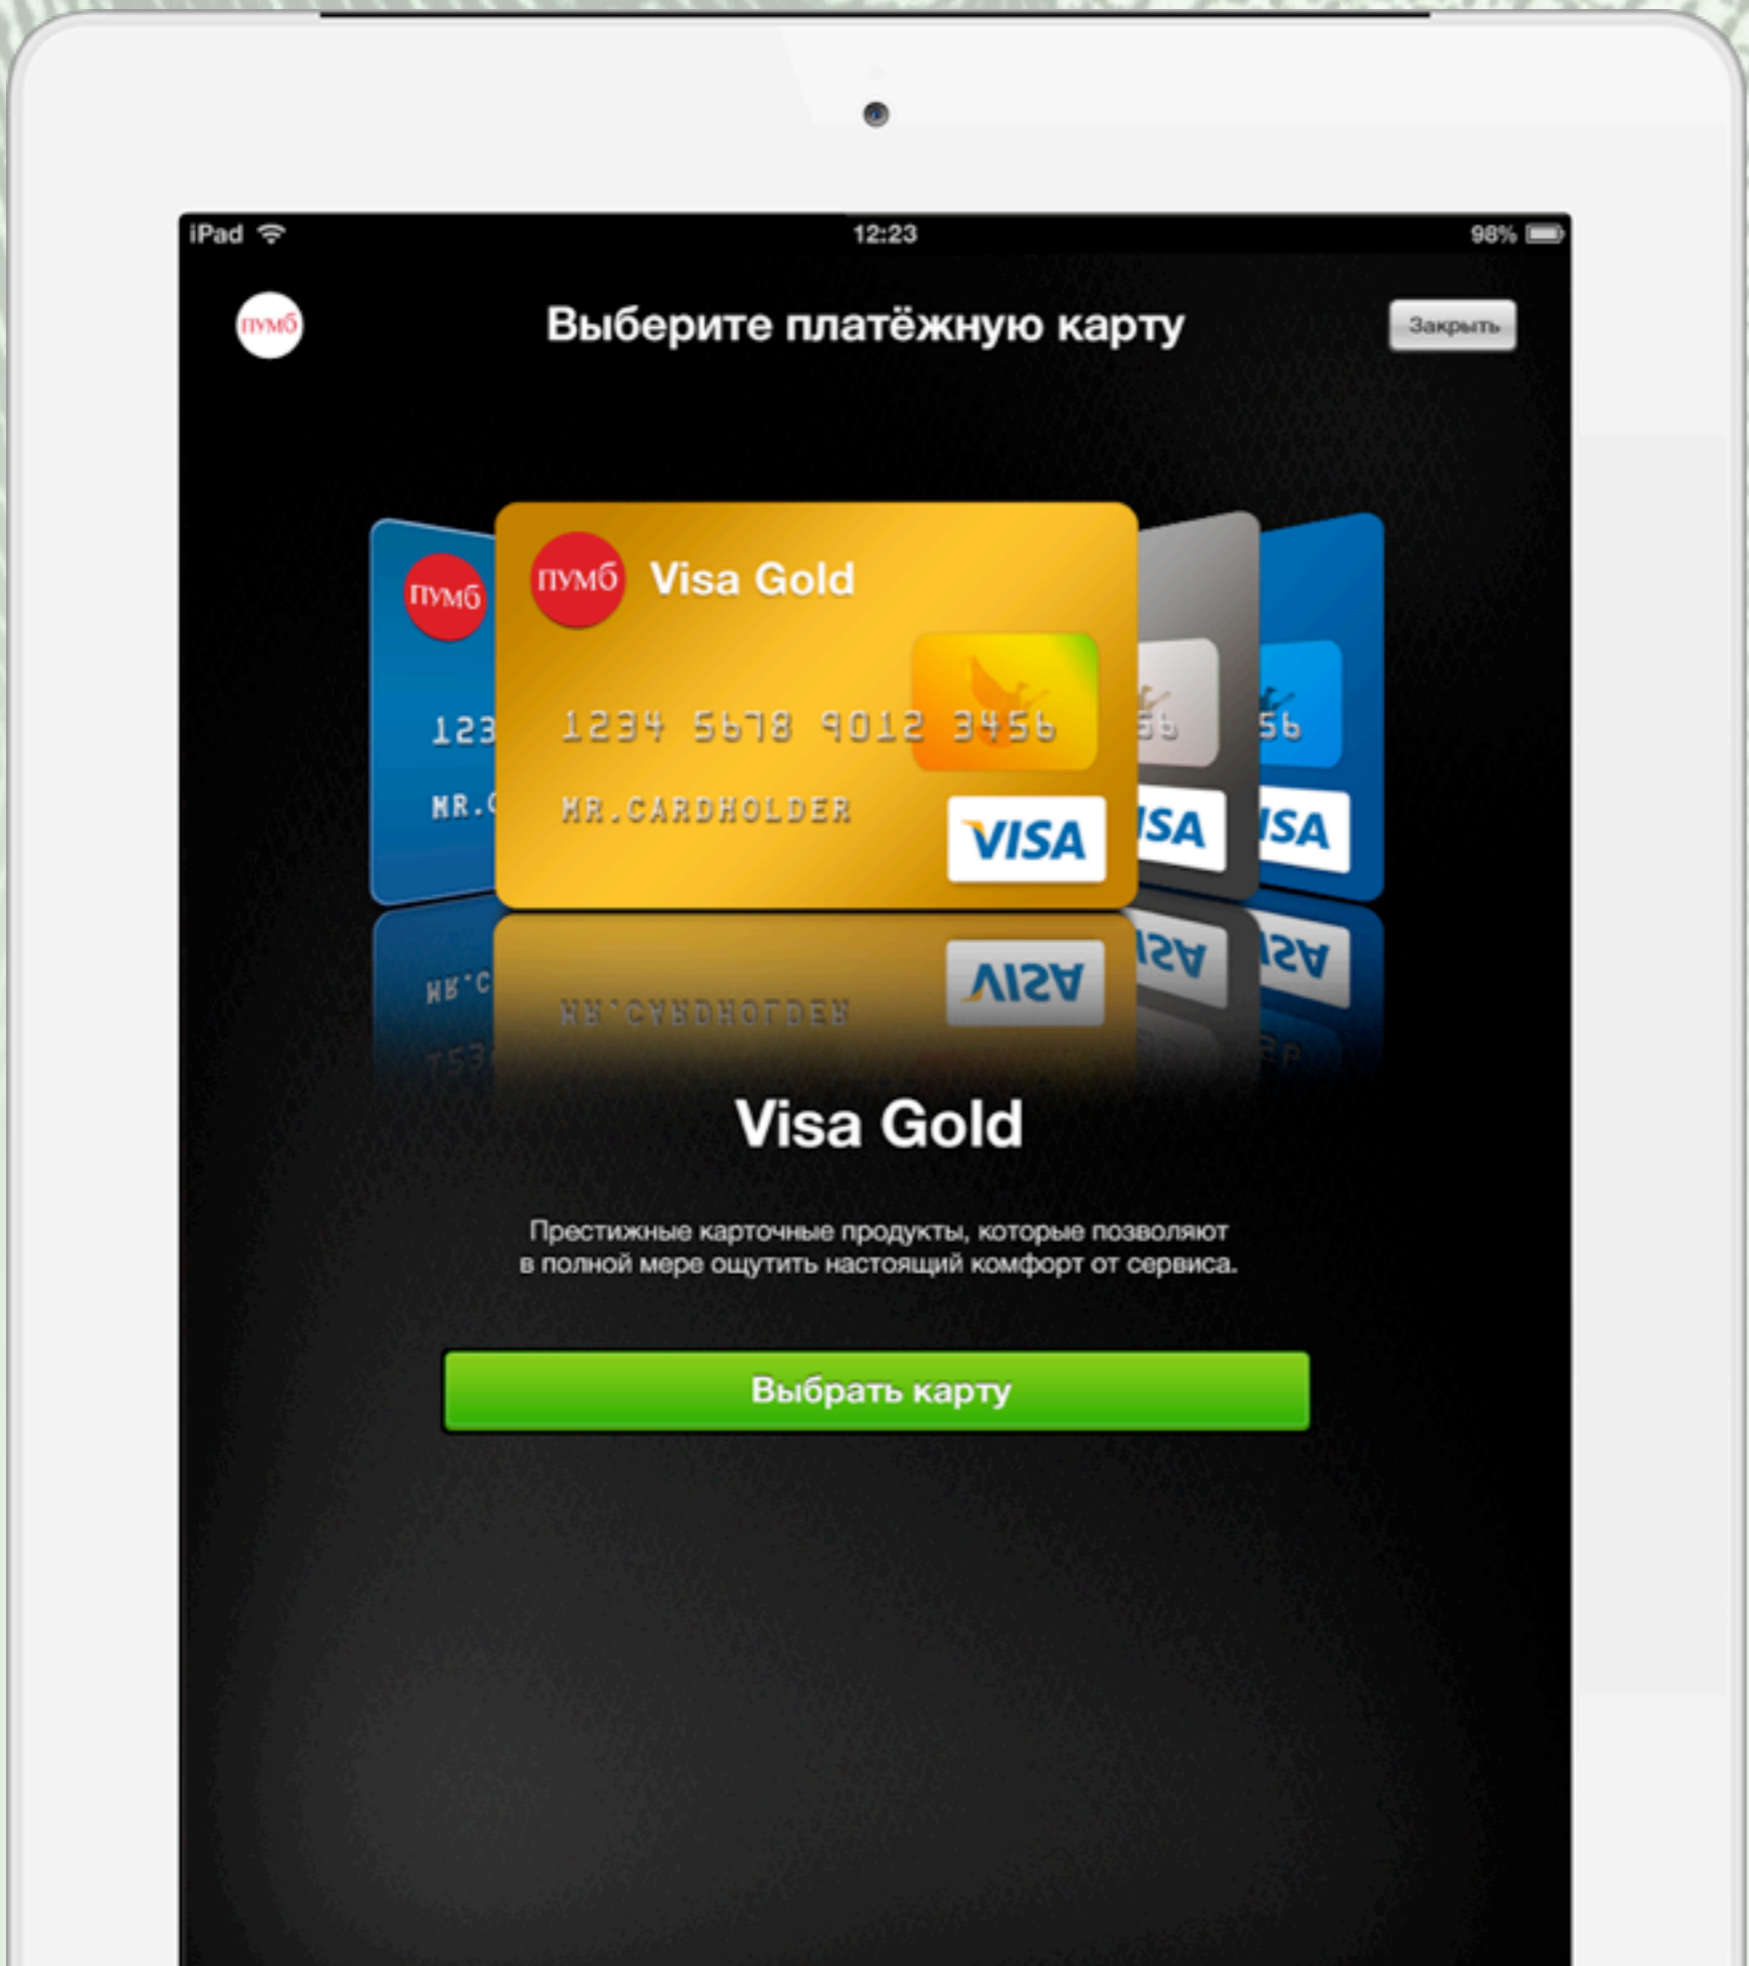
iPad 12:23 98%

пумб

Выберите платёжную карту

Закрыть

пумб
123
MR.C

пумб Visa Gold
1234 5678 9012 3456
MR.CARDHOLDER
VISA

56
ISA

56
ISA

Visa Gold

Престижные карточные продукты, которые позволяют в полной мере ощутить настоящий комфорт от сервиса.

Выбрать карту